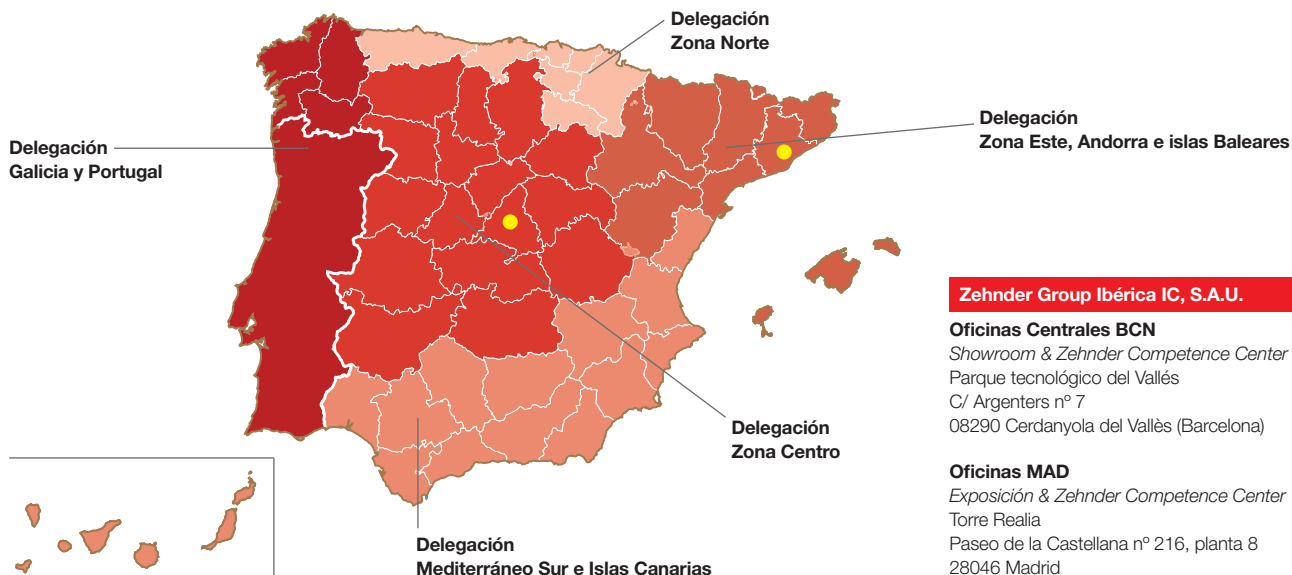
Delegación
Zona Norte

Delegación
Zona Este, Andorra e islas Baleares

Delegación
Galicia y Portugal

Delegación
Zona Centro

Delegación
Mediterráneo Sur e Islas Canarias

Zehnder Group Ibérica IC, S.A.U.

Oficinas Centrales BCN
Showroom & Zehnder Competence Center
Parque tecnológico del Vallés
C/ Argenters nº 7
08290 Cerdanyola del Vallès (Barcelona)

Oficinas MAD
Exposición & Zehnder Competence Center
Torre Realia
Paseo de la Castellana nº 216, planta 8
28046 Madrid